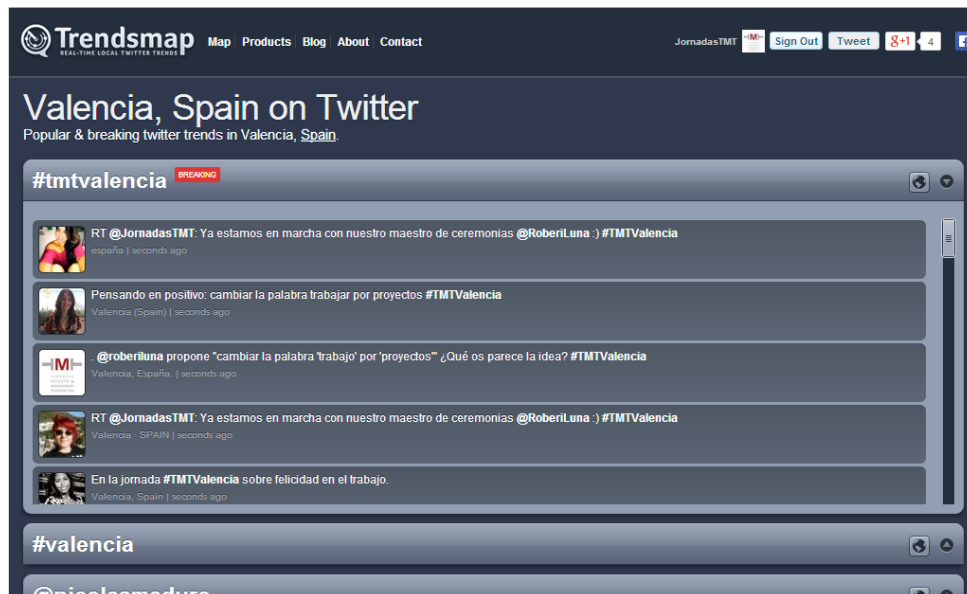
Trendsmap
REAL-TIME LOCAL TWITTER TRENDS

Map | Products | Blog | About | Contact

JornadasTMT | Sign Out | Tweet | +1 | 4

Valencia, Spain on Twitter
Popular & breaking twitter trends in Valencia, Spain.

#tmtvalencia BREAKING

RT @JornadasTMT: Ya estamos en marcha con nuestro maestro de ceremonias @RoberiLuna :) #TMTValencia
españa | seconds ago

Pensando en positivo: cambiar la palabra trabajar por proyectos #TMTValencia
Valencia (Spain) | seconds ago

. @roberiluna propone "cambiar la palabra 'trabajo' por 'proyectos'" ¿Qué os parece la idea? #TMTValencia
Valencia, España. | seconds ago

RT @JornadasTMT: Ya estamos en marcha con nuestro maestro de ceremonias @RoberiLuna :) #TMTValencia
Valencia - SPAIN | seconds ago

En la jornada #TMTValencia sobre felicidad en el trabajo.
Valencia, Spain | seconds ago

#valencia

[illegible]